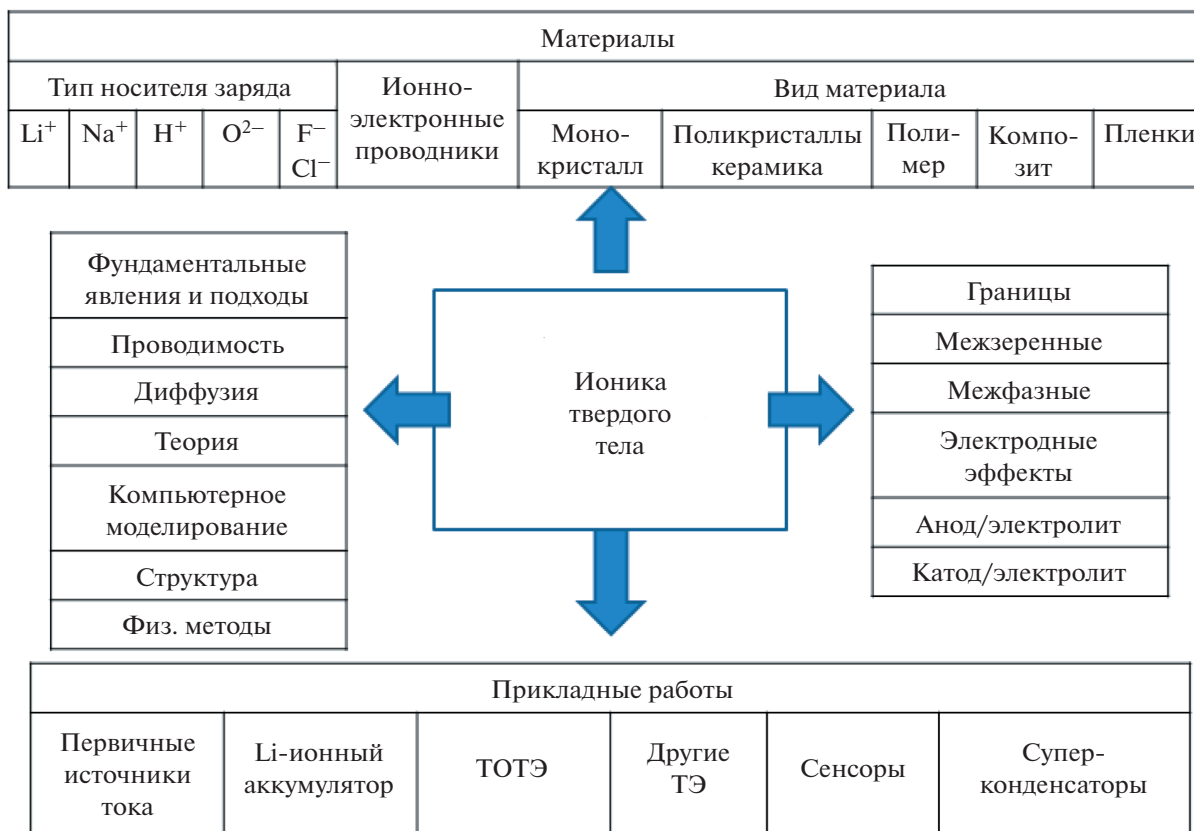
Материалы

Тип носителя заряда

| $Li^+$ | $Na^+$ | $H^+$ | $O^{2-}$ | $F^-$ $Cl^-$ |
|---|---|---|---|---|

Ионно-электронные проводники

Вид материала

| Монокристалл | Поликристаллы керамика | Полимер | Композит | Пленки |
|---|---|---|---|---|

Фундаментальные явления и подходы
Проводимость
Диффузия
Теория
Компьютерное моделирование
Структура
Физ. методы

Ионика твердого тела

Границы
Межзеренные
Межфазные
Электродные эффекты
Анод/электролит
Катод/электролит

Прикладные работы

| Первичные источники тока | Li-ионный аккумулятор | ТОТЭ | Другие ТЭ | Сенсоры | Суперконденсаторы |
|---|---|---|---|---|---|